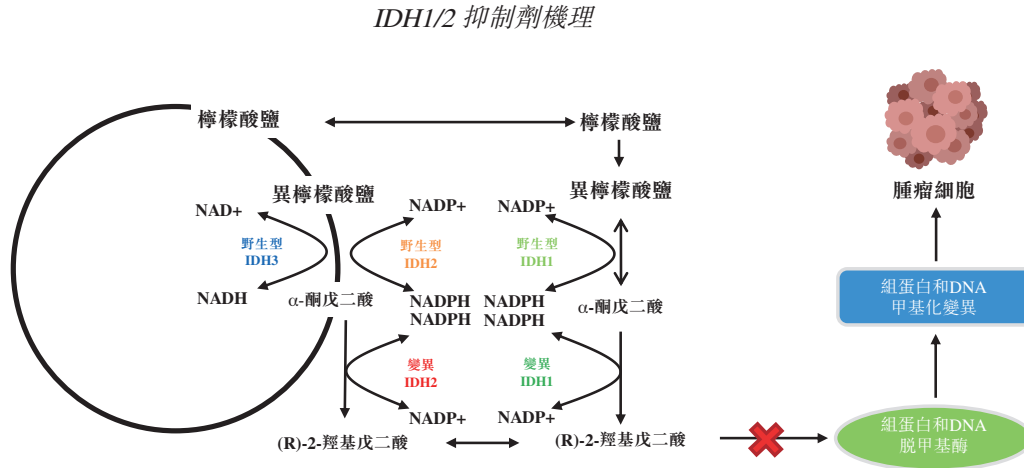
IDH1/2 抑制劑機理

檸檬酸鹽

檸檬酸鹽

異檸檬酸鹽

異檸檬酸鹽

NAD+

野生型
IDH3

NADH

α-酮戊二酸

NADP+

野生型
IDH2

NADPH
NADPH

NADP+

野生型
IDH1

NADPH
NADPH

α-酮戊二酸

變異
IDH2

NADP+

變異
IDH1

NADP+

(R)-2-羥基戊二酸

(R)-2-羥基戊二酸

腫瘤細胞

組蛋白和DNA
甲基化變異

組蛋白和DNA
脫甲基酶